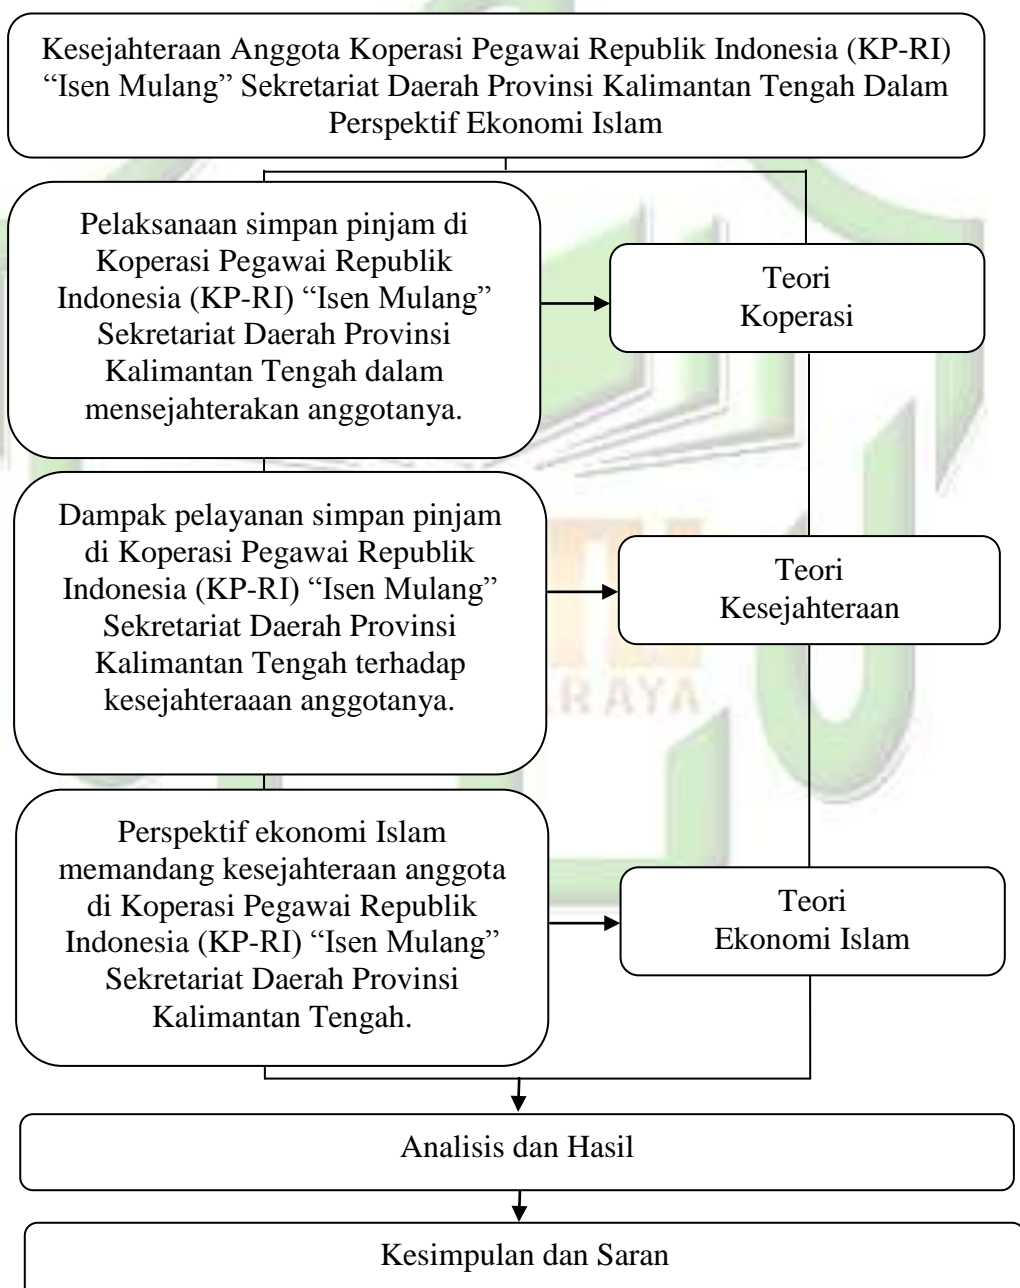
Kesejahteraan Anggota Koperasi Pegawai Republik Indonesia (KP-RI) “Isen Mulang” Sekretariat Daerah Provinsi Kalimantan Tengah Dalam Perspektif Ekonomi Islam

Pelaksanaan simpan pinjam di Koperasi Pegawai Republik Indonesia (KP-RI) “Isen Mulang” Sekretariat Daerah Provinsi Kalimantan Tengah dalam mensejahterakan anggotanya.

Teori Koperasi

Dampak pelayanan simpan pinjam di Koperasi Pegawai Republik Indonesia (KP-RI) “Isen Mulang” Sekretariat Daerah Provinsi Kalimantan Tengah terhadap kesejahteraaan anggotanya.

Teori Kesejahteraan

Perspektif ekonomi Islam memandang kesejahteraan anggota di Koperasi Pegawai Republik Indonesia (KP-RI) “Isen Mulang” Sekretariat Daerah Provinsi Kalimantan Tengah.

Teori Ekonomi Islam

Analisis dan Hasil

Kesimpulan dan Saran